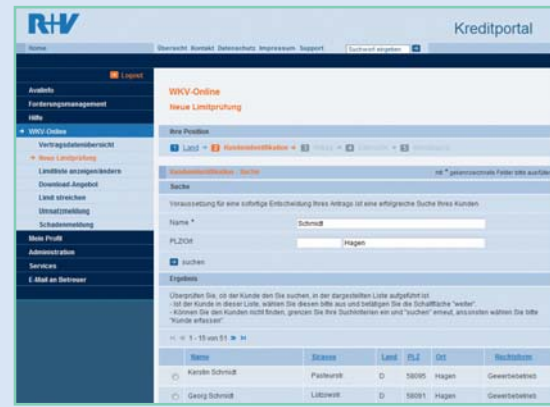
R+V

Kreditportal

Home

Übersicht Kontakt Datenschutz Impressum Support Suchwort eingeben

Logout

Avalinfo
Forderungsmanagement
Hilfe
WKV-Online
Vertragsdatenübersicht
Neue Limitprüfung
Limitliste anzeigen/ändern
Download-Angebot
Limit streichen
Umsatzmeldung
Schadenmeldung
Mein Profil
Administration
Services
E-Mail an Betreuer

WKV-Online
Neue Limitprüfung

Ihre Position

1 Land » 2 Kundenidentifikation » 3 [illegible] » 4 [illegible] » 5 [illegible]

Kundenidentifikation - Suche

mit * gekennzeichnete Felder bitte ausfüllen

Suche

Voraussetzung für eine sofortige Entscheidung Ihres Antrags ist eine erfolgreiche Suche Ihres Kunden.

Name * Schmidt

PLZ/Ort Hagen

suchen

Ergebnis

Überprüfen Sie, ob der Kunde den Sie suchen, in der dargestellten Liste aufgeführt ist.
- Ist der Kunde in dieser Liste, wählen Sie diesen bitte aus und betätigen Sie die Schaltfläche "weiter".
- Können Sie den Kunden nicht finden, grenzen Sie Ihre Suchkriterien ein und "suchen" erneut, ansonsten wählen Sie bitte "Kunde erfassen".

1 - 10 von 51

| | Name | Strasse | Land | PLZ | Ort | Rechtsform |
|---|---|---|---|---|---|---|
| ○ | Kerstin Schmidt | Pasteurstr. | D | 58095 | Hagen | Gewerbebetrieb |
| ○ | Georg Schmidt | Lützowstr. | D | 58091 | Hagen | Gewerbebetrieb |